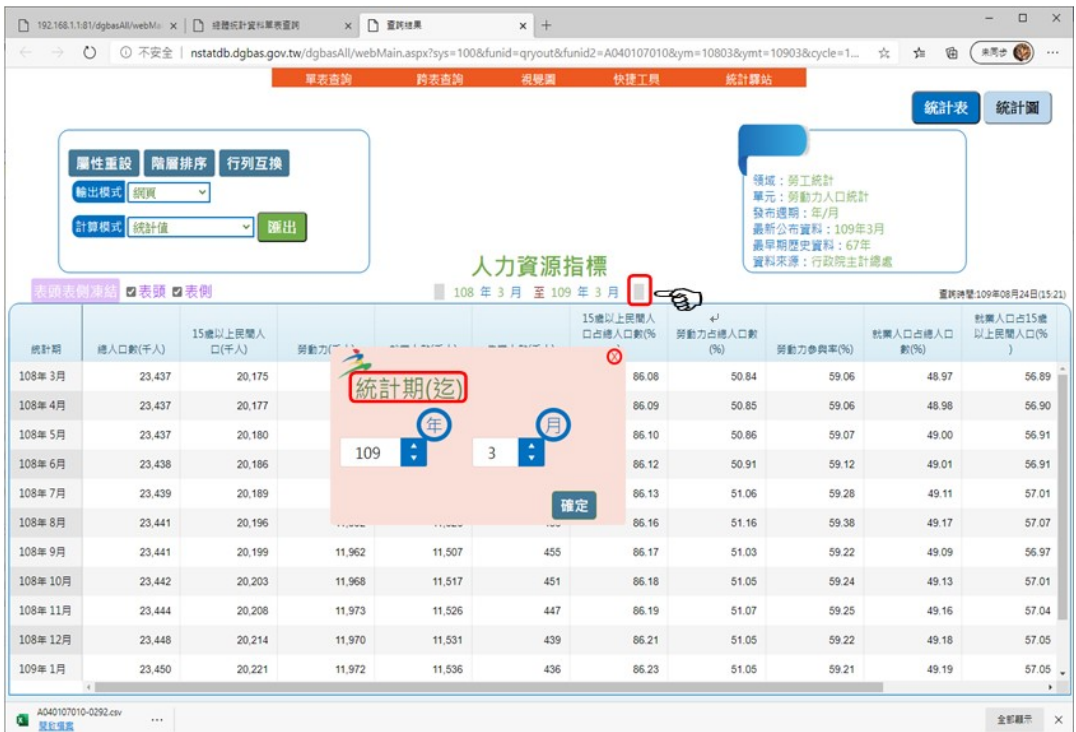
192.168.1.1:81/dgbasAll/webMa ×
總體統計資料庫查詢 ×
查詢結果 ×
+

不安全 | nstatdb.dgbas.gov.tw/dgbasAll/webMain.aspx?sys=100&funid=qryout&funid2=A040107010&ym=10803&ymt=10903&cycle=1...

單表查詢 跨表查詢 視覺圖 快捷工具 統計驛站

統計表 統計圖

屬性重設 階層排序 行列互換
輸出模式 網頁
計算模式 統計值 匯出

領域：勞工統計
單元：勞動力人口統計
發布週期：年/月
最新公布資料：109年3月
最早期歷史資料：67年
資料來源：行政院主計總處

人力資源指標

表頭表側凍結 表頭 表側

108 年 3 月 至 109 年 3 月

查詢時間:109年08月24日(15:21)

統計期(迄)
年 月
109 3
確定

| 統計期 | 總人口數(千人) | 15歲以上民間人口(千人) | 勞動力(千人) | 就業人數(千人) | 失業人數(千人) | 15歲以上民間人口占總人口數(%) | 勞動力占總人口數(%) | 勞動力參與率(%) | 就業人口占總人口數(%) | 就業人口占15歲以上民間人口(%) |
|---|---|---|---|---|---|---|---|---|---|---|
| 108年 3月 | 23,437 | 20,175 | | | | 86.08 | 50.84 | 59.06 | 48.97 | 56.89 |
| 108年 4月 | 23,437 | 20,177 | | | | 86.09 | 50.85 | 59.06 | 48.98 | 56.90 |
| 108年 5月 | 23,437 | 20,180 | | | | 86.10 | 50.86 | 59.07 | 49.00 | 56.91 |
| 108年 6月 | 23,438 | 20,186 | | | | 86.12 | 50.91 | 59.12 | 49.01 | 56.91 |
| 108年 7月 | 23,439 | 20,189 | | | | 86.13 | 51.06 | 59.28 | 49.11 | 57.01 |
| 108年 8月 | 23,441 | 20,196 | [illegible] | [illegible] | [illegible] | 86.16 | 51.16 | 59.38 | 49.17 | 57.07 |
| 108年 9月 | 23,441 | 20,199 | 11,962 | 11,507 | 455 | 86.17 | 51.03 | 59.22 | 49.09 | 56.97 |
| 108年 10月 | 23,442 | 20,203 | 11,968 | 11,517 | 451 | 86.18 | 51.05 | 59.24 | 49.13 | 57.01 |
| 108年 11月 | 23,444 | 20,208 | 11,973 | 11,526 | 447 | 86.19 | 51.07 | 59.25 | 49.16 | 57.04 |
| 108年 12月 | 23,448 | 20,214 | 11,970 | 11,531 | 439 | 86.21 | 51.05 | 59.22 | 49.18 | 57.05 |
| 109年 1月 | 23,450 | 20,221 | 11,972 | 11,536 | 436 | 86.23 | 51.05 | 59.21 | 49.19 | 57.05 |

A040107010-0292.csv
開啟檔案
全部顯示